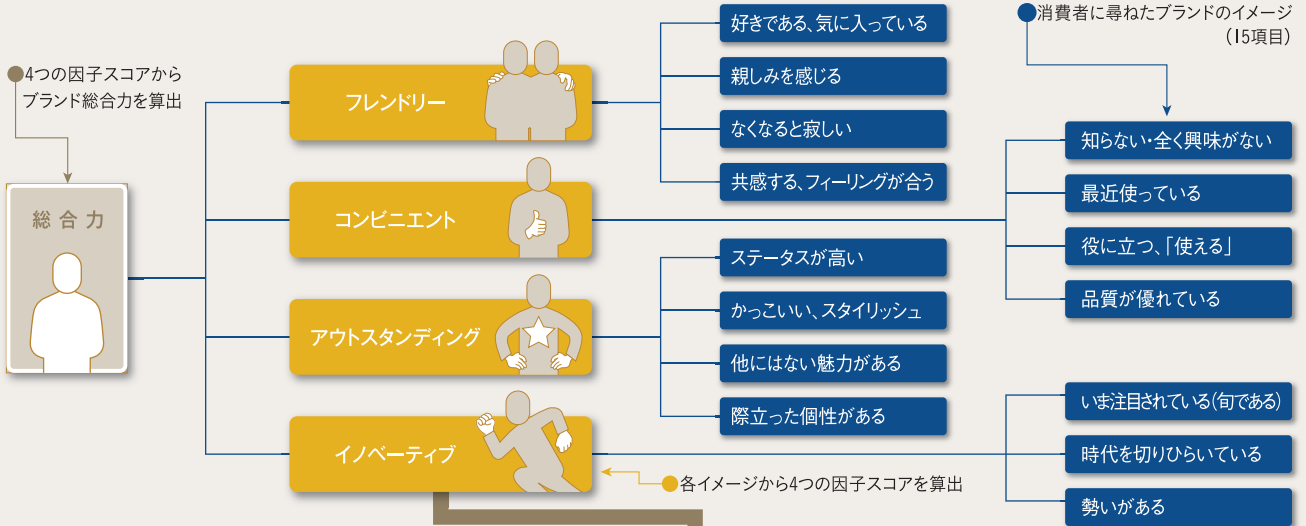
4つの因子スコアからブランド総合力を算出

総合力

フレンドリー

コンビニエント

アウトスタンディング

イノベーティブ

好きである、気に入っている

親しみを感じる

なくなると寂しい

共感する、フィーリングが合う

ステータスが高い

かっこいい、スタイリッシュ

他にはない魅力がある

際立った個性がある

消費者に尋ねたブランドのイメージ(15項目)

知らない・全く興味がない

最近使っている

役に立つ、「使える」

品質が優れている

いま注目されている(旬である)

時代を切りひらいている

勢いがある

各イメージから4つの因子スコアを算出